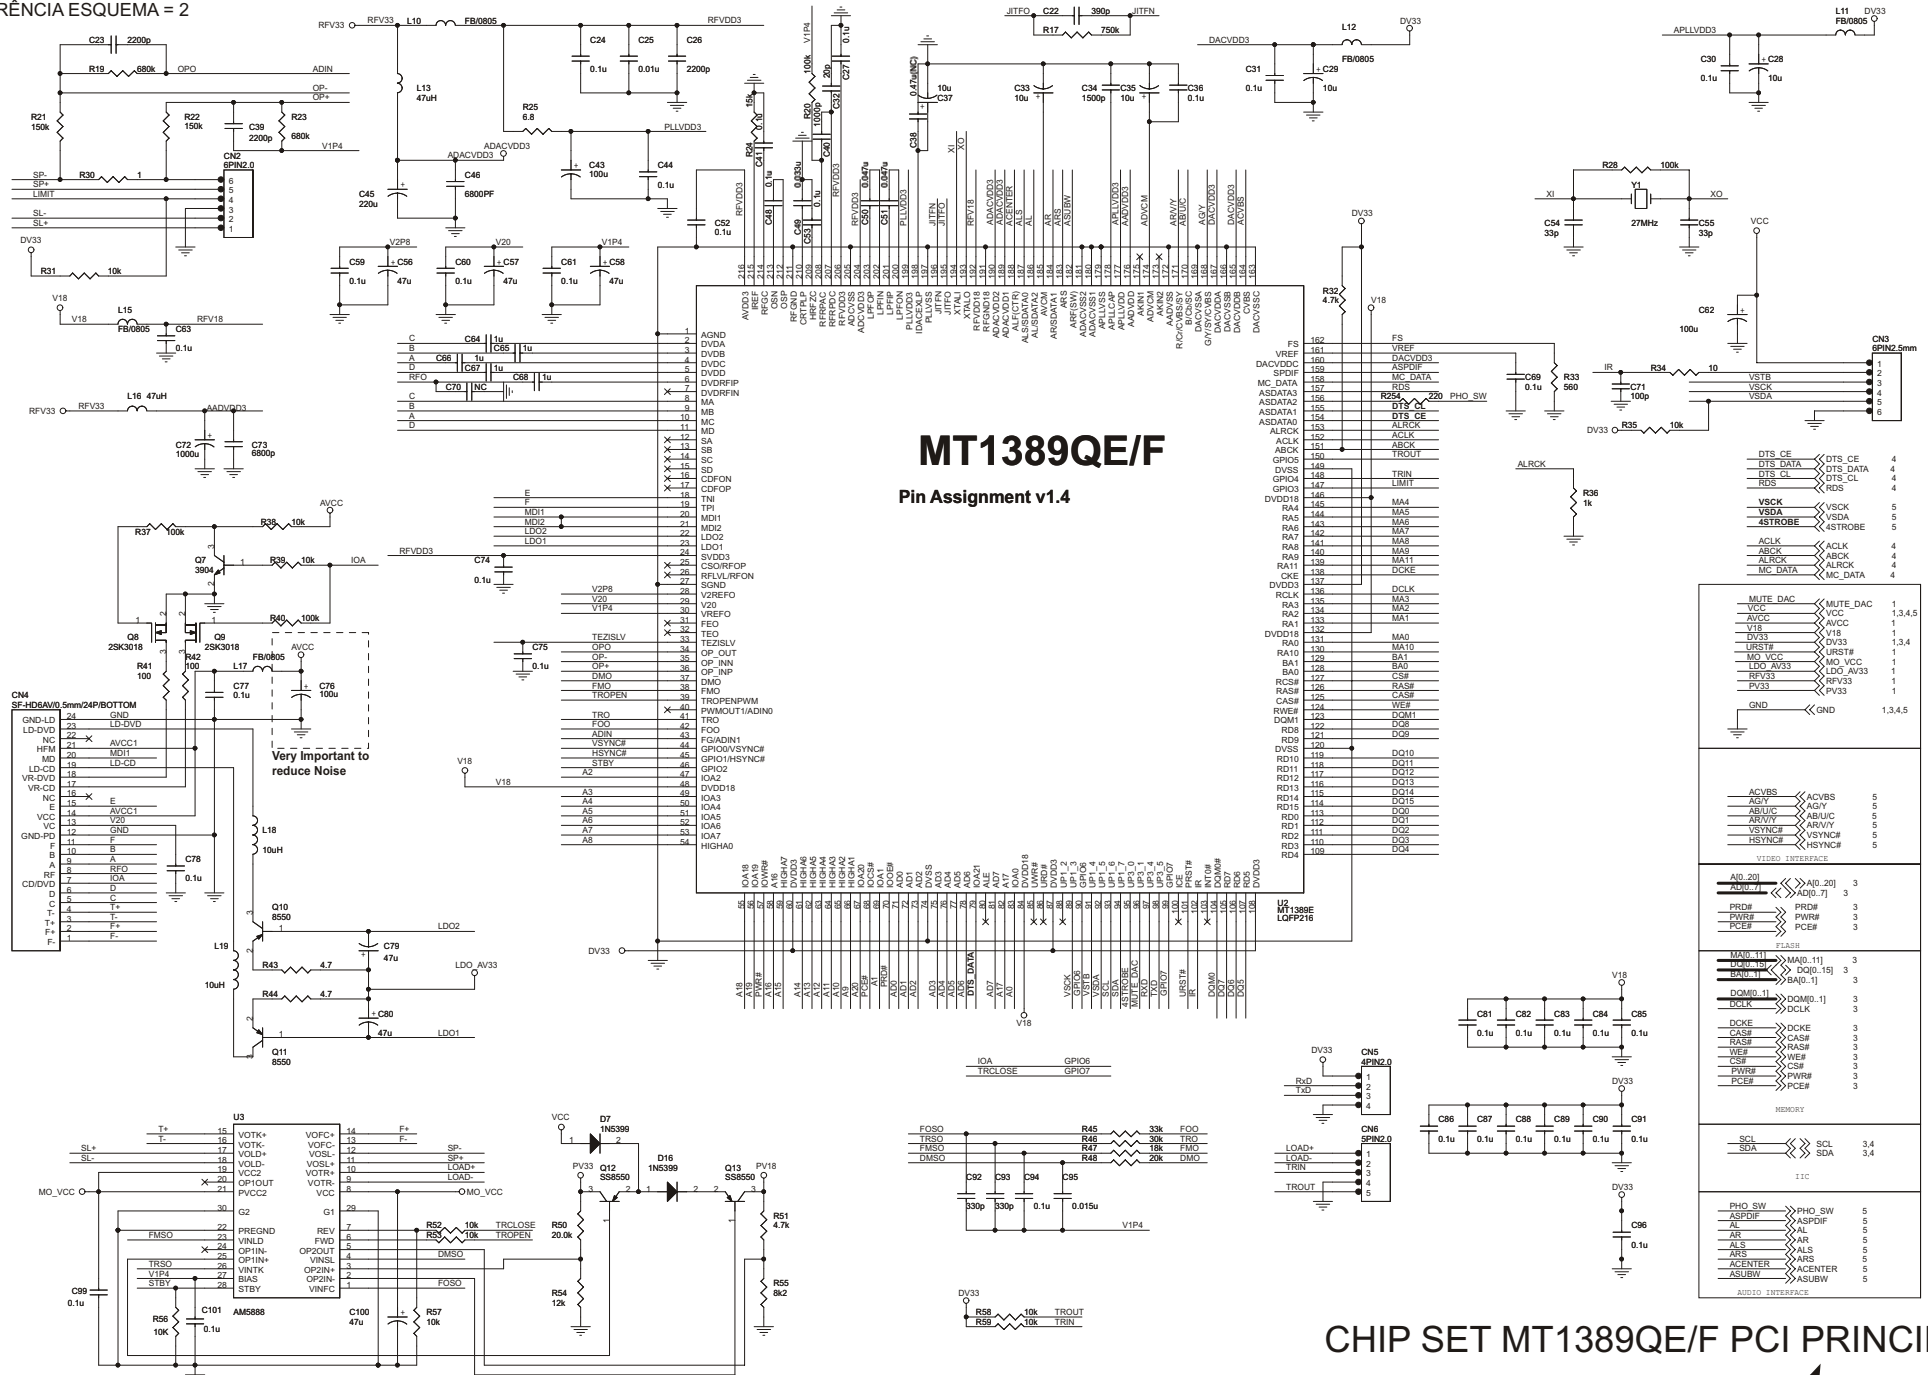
RÊNCIA ESQUEMA = 2

MT1389QE/F

Pin Assignment v1.4

U2
MT1389E
LQFP216

C23 2200p
R19 680k OPO ADIN
OP-
OP+
R21 150k
R22 150k
C39 2200p
R23 680k
V1P4
CN2 6PIN2.0
SP-
SP+
LIMIT
SL-
SL+
R30 1
DV33
R31 10k
V18
L15 FB/0805
V18
C63 0.1u
RFV18
RFV33
L16 47uH
AADVDD3
C72 1000u
C73 6800p

RFV33 RFV33 L10 FB/0805 RFVDD3
L13 47uH
C24 0.1u
C25 0.01u
C26 2200p
R25 6.8
PLLVDD3
ADACVDD3
C43 100u
C44 0.1u
C45 220u
C46 6800PF
C52 0.1u
C59 0.1u
C56 47u
V2P8
C60 0.1u
C57 47u
V20
C61 0.1u
C58 47u
V1P4

JITFO C22 390p JITFN
R17 750k
DV33
L12 FB/0805
DACVDD3
C31 0.1u
C29 10u
C33 10u
C34 1500p
C35 10u
C36 0.1u
C37 10u
C38 0.47u(NC)
APLLVDD3
L11 FB/0805 DV33
C30 0.1u
C28 10u

R28 100k
XI Y1 XO
27MHz
C54 33p
C55 33p
VCC
C62 100u
CN3 6PIN2.5mm
IR R34 10
VSTB
VSCK
VSDA
C71 100p
DV33 R35 10k
DV33
R32 4.7k
V18
FS
VREF
DACVDD3
ASPDIF
MC_DATA
RDS
R254 220 PHO_SW
DTS_CL
DTS_CE
ALRCK
ACLK
ABCK
TROUT
TRIN
LIMIT
C69 0.1u
R33 560
ALRCK
R36 1k

C64 1u
C65 1u
C66 1u
C67 1u
C68 1u
C70 NC
RFO
C
B
A
D

AVCC
R37 100k
R38 10k
Q7 3904
R39 10k IOA
RFVDD3
R40 100k
Q8 2SK3018
Q9 2SK3018
R41 100
R42 100
AVCC
L17 FB/0805
C77 0.1u
C76 100u
Very Important to reduce Noise
C74 0.1u
C75 0.1u
V2P8 V20 V1P4
TEZISLV OPO OP- OP+ DMO FMO TROPEN TRO FOO ADIN VSYNC# HSYNC# STBY A2 A3 A4 A5 A6 A7 A8
E F MDI1 MDI2 LDO2 LDO1
V18 V18

CN4
SF-HD6AV/0.5mm/24P/BOTTOM
GND-LD GND
LD-DVD LD-DVD
NC
HFM AVCC1
MD MDI1
LD-CD LD-CD
VR-DVD
VR-CD
NC
E E
VCC AVCC1
VC V20
GND-PD GND
F F
B B
A A
RF RFO
CD/DVD IOA
D D
C C
T- T-
T+ T+
F+ F+
F- F-
C78 0.1u
L18 10uH
Q10 8550
C79 47u
LDO2
L19 10uH
R43 4.7
LDO_AV33
R44 4.7
C80 47u
LDO1
Q11 8550
DV33

1 AGND
2 DVDA
3 DVDB
4 DVDC
5 DVDD
6 DVDRFIP
7 DVDRFIN
8 MA
9 MB
10 MC
11 MD
12 SA
13 SB
14 SC
15 SD
16 CDFON
17 CDFOP
18 TNI
19 TPI
20 MDI1
21 MDI2
22 LDO2
23 LDO1
24 SVDD3
25 CSO/RFOP
26 RFLVL/RFON
27 SGND
28 V2REFO
29 V20
30 VREFO
31 FEO
32 TEO
33 TEZISLV
34 OP_OUT
35 OP_INN
36 OP_INP
37 DMO
38 FMO
39 TROPENPWM
40 PWMOUT1/ADIN0
41 TRO
42 FOO
43 FG/ADIN1
44 GPIO0/VSYNC#
45 GPIO1/HSYNC#
46 GPIO2
47 IOA2
48 DVDD18
49 IOA3
50 IOA4
51 IOA5
52 IOA6
53 IOA7
54 HIGHA0

216 AVDD3, 215 VREF, 214 RFGC, 213 OSN, 212 OSP, 211 RFGND, 210 CRTPLP, 209 HRFZC, 208 RFRPAC, 207 RFRPDC, 206 RFVDD3, 205 ADCVSS, 204 ADCVDD3, 203 LPFON, 202 LPFIP, 201 LPFOP, 200 LPFON, 199 PLLVDD3, 198 IDACEXLP, 197 PLLVSS, 196 JITFN, 195 JITFO, 194 XTALI, 193 XTALO, 192 RFVDD18, 191 RFGND18, 190 ADACVDD2, 189 ADACVDD1, 188 ALF(CTR), 187 ALS/SDATA0, 186 ALF(CTR), 185 AVCM, 184 AR/SDATA1, 183 ARF(SW), 182 ADACVSS2, 181 ADACVSS1, 180 APLLVSS, 179 APLLCAP, 178 APLLVDD, 177 AADVDD, 176 AKIN1, 175 ADVCM, 174 AKIN2, 173 AADVSS, 172 R/C/CVBS/Y, 171 B/U/C, 170 G/Y/SYCVBS, 169 DACVSSA, 168 DACVDDA, 167 DACVSSB, 166 DACVDDB, 165 DACVSSC, 164 DACVDDC, 163 DACVSSC

162 FS
161 VREF
160 DACVDDC
159 SPDIF
158 MC_DATA
157 ASDATA3
156 ASDATA2
155 ASDATA1
154 ASDATA0
153 ALRCK
152 ACLK
151 ABCK
150 GPIO5
149 DVSS
148 GPIO4
147 GPIO3
146 DVDD18
145 RA4
144 RA5
143 RA6
142 RA7
141 RA8
140 RA9
139 RA11
138 CKE
137 DVDD3
136 RCLK
135 RA3
134 RA2
133 RA1
132 DVDD18
131 RA0
130 RA10
129 BA1
128 BA0
127 RCS#
126 RAS#
125 CAS#
124 RWE#
123 DQM1
122 RD8
121 RD9
120 DVSS
119 RD10
118 RD11
117 RD12
116 RD13
115 RD14
114 RD15
113 RD0
112 RD1
111 RD2
110 RD3
109 RD4

MA4 MA5 MA6 MA7 MA8 MA9 MA11 DCKE DCLK MA3 MA2 MA1 MA0 MA10 BA1 BA0 CS# RAS# CAS# WE# DQM1 DQ8 DQ9 DQ10 DQ11 DQ12 DQ13 DQ14 DQ15 DQ0 DQ1 DQ2 DQ3 DQ4

55 IOA18, 56 IOA19, 57 IOWR#, 58 A16, 59 HIGHA7, 60 DVDD3, 61 HIGHA6, 62 HIGHA5, 63 HIGHA4, 64 HIGHA3, 65 HIGHA2, 66 HIGHA1, 67 IOA20, 68 IOCS#, 69 IOA1, 70 IOOE#, 71 AD0, 72 AD1, 73 AD2, 74 DVSS, 75 AD3, 76 AD4, 77 AD5, 78 AD6, 79 IOA21, 80 ALE, 81 A17, 82 IOA0, 83 DVDD18, 84 UWR#, 85 URD#, 86 DVDD3, 87 UP1_2, 88 GPIO6, 89 UP1_3, 90 UP1_4, 91 UP1_5, 92 UP1_6, 93 UP1_7, 94 UP3_0, 95 UP3_1, 96 UP3_4, 97 UP3_5, 98 GPIO7, 99 ICE, 100 PRST#, 101 IR, 102 INT0#, 103 DQM0, 104 RD7, 105 RD6, 106 RD5, 107 DVDD3, 108

A18 A19 PWR# A16 A15 A14 A13 A12 A11 A10 A9 PCE# A1 PRD# AD0 AD1 AD2 AD3 AD4 AD5 AD6 DTS_DATA AD7 A17 A0 VSCK GPIO6 VSTB VSDA SCL SDA 4STROBE MUTE_DAC TXD SCD GPIO7 URST# IR DQM0 DQ7 DQ6 DQ5
V18

DTS_CE DTS_CE 4
DTS_DATA DTS_DATA 4
DTS_CL DTS_CL 4
RDS RDS 4
VSCK VSCK 5
VSDA VSDA 5
4STROBE 4STROBE 5
ACLK ACLK 4
ABCK ABCK 4
ALRCK ALRCK 4
MC_DATA MC_DATA 4
MUTE_DAC MUTE_DAC 1
VCC VCC 1,3,4,5
AVCC AVCC 1
V18 V18 1
DV33 DV33 1,3,4
URST# URST# 1
MO_VCC MO_VCC 1
LDO_AV33 LDO_AV33 1
RFV33 RFV33 1
PV33 PV33 1
GND GND 1,3,4,5
ACVBS ACVBS 5
AG/Y AG/Y 5
AB/U/C AB/U/C 5
AR/V/Y AR/V/Y 5
VSYNC# VSYNC# 5
HSYNC# HSYNC# 5
VIDEO INTERFACE
A[0..20] A[0..20] 3
AD[0..7] AD[0..7] 3
PRD# PRD# 3
PWR# PWR# 3
PCE# PCE# 3
FLASH
MA[0..11] MA[0..11] 3
DQ[0..15] DQ[0..15] 3
BA[0..1] BA[0..1] 3
DQM[0..1] DQM[0..1] 3
DCLK DCLK 3
DCKE DCKE 3
CAS# CAS# 3
RAS# RAS# 3
WE# WE# 3
CS# CS# 3
PWR# PWR# 3
PCE# PCE# 3
MEMORY
SCL SCL 3,4
SDA SDA 3,4
IIC
PHO_SW PHO_SW 5
ASPDIF ASPDIF 5
AL AL 5
AR AR 5
ALS ALS 5
ARS ARS 5
ACENTER ACENTER 5
ASUBW ASUBW 5
AUDIO INTERFACE

V18
C81 0.1u C82 0.1u C83 0.1u C84 0.1u C85 0.1u
DV33
C86 0.1u C87 0.1u C88 0.1u C89 0.1u C90 0.1u C91 0.1u
DV33
C96 0.1u

DV33 CN5 4PIN2.0 RxD TxD
CN6 5PIN2.0 LOAD+ LOAD- TRIN TROUT

IOA GPIO6
TRCLOSE GPIO7
FOSO R45 33k FOO
TRSO R46 30k TRO
FMSO R47 18k FMO
DMSO R48 20k DMO
C92 330p C93 330p C94 0.1u C95 0.015u
V1P4
DV33
R58 10k TROUT
R59 10k TRIN

U3 AM5888
T+ 15 VOTK+
T- 16 VOTK-
SL+ 17 VOLD+
SL- 18 VOLD-
19 VCC2
20 OP1OUT
MO_VCC 21 PVCC2
22 G2
30
FMSO 23 PREGND
24 VINLD
25 OP1IN-
TRSO 26 OP1IN+
V1P4 27 VINTK
STBY 28 BIAS
STBY
14 VOFC+ F+
13 VOFC- F-
12 VOSL- SP-
11 VOSL+ SP+
10 VOTR+ LOAD+
9 VOTR- LOAD-
8 VCC MO_VCC
29 G1
7 REV
6 FWD
5 OP2OUT
4 VINSL
3 OP2IN+
2 OP2IN-
1 VINFC
R52 10k TRCLOSE
R53 10k TROPEN
DMSO
FOSO
C99 0.1u
R56 10K
C101 0.1u
C100 47u
R57 10k

VCC D7 1N5399
PV33 Q12 SS8550
D16 1N5399
Q13 SS8550 PV18
R50 20.0k
R51 4.7k
R54 12k
R55 8k2

CHIP SET MT1389QE/F PCI PRINCI